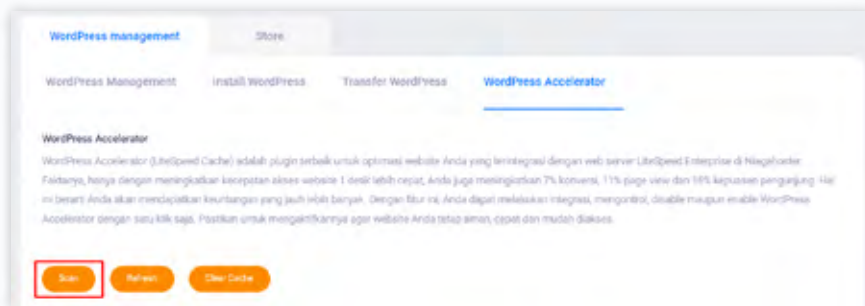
WordPress management

Store

WordPress Management

Install WordPress

Transfer WordPress

WordPress Accelerator

WordPress Accelerator

WordPress Accelerator (LiteSpeed Cache) adalah plugin terbaik untuk optimasi website Anda yang terintegrasi dengan web server LiteSpeed Enterprise di Niagahoster. Faktanya, hanya dengan meningkatkan kecepatan akses website 1 detik lebih cepat, Anda juga meningkatkan 7% konversi, 11% page view dan 16% kepuasan pengunjung. Hal ini berarti Anda akan mendapatkan keuntungan yang jauh lebih banyak. Dengan fitur ini, Anda dapat melakukan integrasi, mengontrol, disable maupun enable WordPress Accelerator dengan satu klik saja. Pastikan untuk mengaktifkannya agar website Anda tetap aman, cepat dan mudah diakses.

Scan

Refresh

Clear Cache